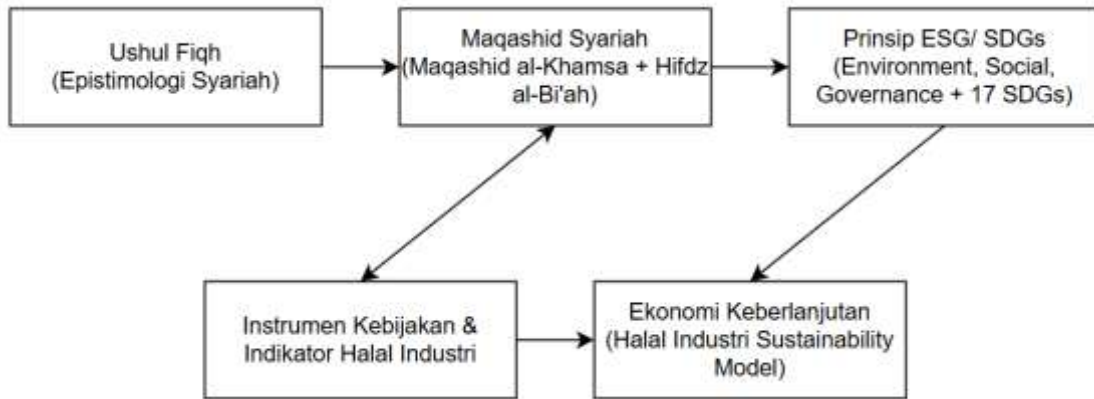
Ushul Fiqh
(Epistimologi Syariah)

Maqashid Syariah
(Maqashid al-Khamsa + Hifdz al-Bi'ah)

Prinsip ESG/ SDGs
(Environment, Social, Governance + 17 SDGs)

Instrumen Kebijakan & Indikator Halal Industri

Ekonomi Keberlanjutan
(Halal Industri Sustainability Model)